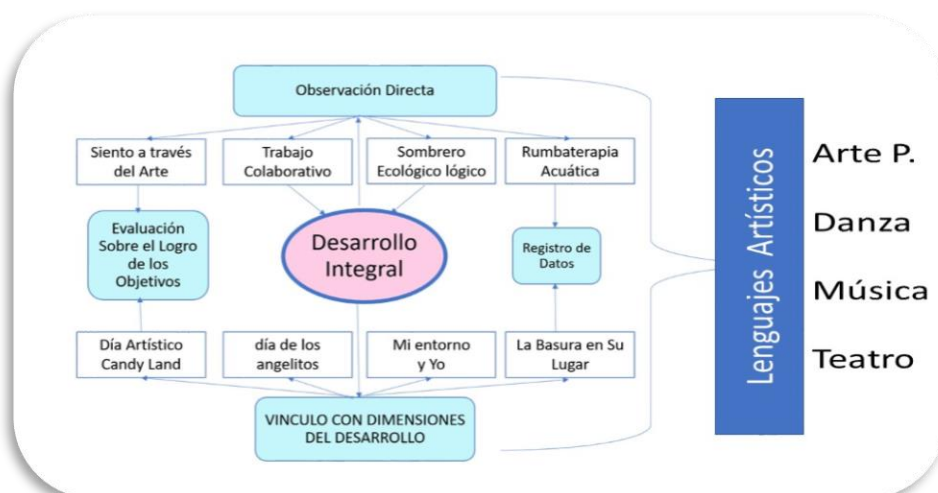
Observación Directa

Siento a través del Arte

Trabajo Colaborativo

Sombrero Ecológico lógico

Rumbaterapia Acuática

Evaluación Sobre el Logro de los Objetivos

Desarrollo Integral

Registro de Datos

Día Artístico Candy Land

día de los angelitos

Mi entorno y Yo

La Basura en Su Lugar

VINCULO CON DIMENSIONES DEL DESARROLLO

Lenguajes Artísticos

Arte P.

Danza

Música

Teatro